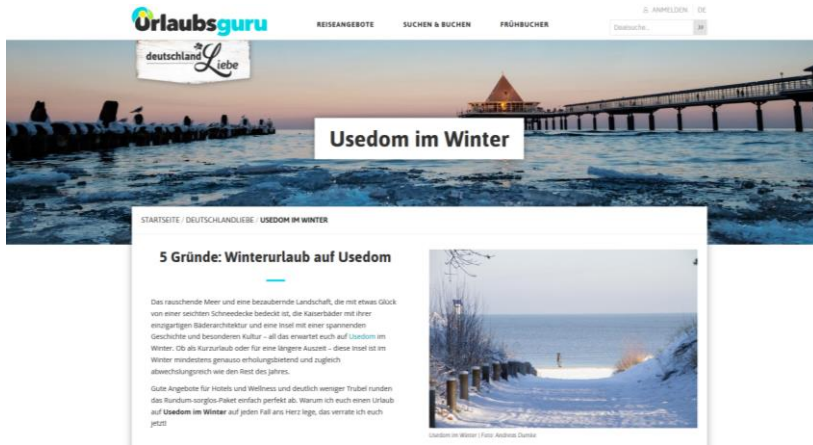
Urlaubsguru

REISEANGEBOTE SUCHEN & BUCHEN FRÜHBUCHER

ANMELDEN DE

Dealsuche...

deutschland Liebe

Usedom im Winter

STARTSEITE / DEUTSCHLANDLIEBE / USEDOM IM WINTER

5 Gründe: Winterurlaub auf Usedom

Das rauschende Meer und eine bezaubernde Landschaft, die mit etwas Glück von einer seichten Schneedecke bedeckt ist, die Kaiserbäder mit ihrer einzigartigen Bäderarchitektur und eine Insel mit einer spannenden Geschichte und besonderen Kultur – all das erwartet euch auf Usedom im Winter. Ob als Kurzurlaub oder für eine längere Auszeit – diese Insel ist im Winter mindestens genauso erholungsbietend und zugleich abwechslungsreich wie den Rest des Jahres.

Gute Angebote für Hotels und Wellness und deutlich weniger Trubel runden das Rundum-sorglos-Paket einfach perfekt ab. Warum ich euch einen Urlaub auf Usedom im Winter auf jeden Fall ans Herz lege, das verrate ich euch jetzt!

Usedom im Winter | Foto: Andreas Dumke